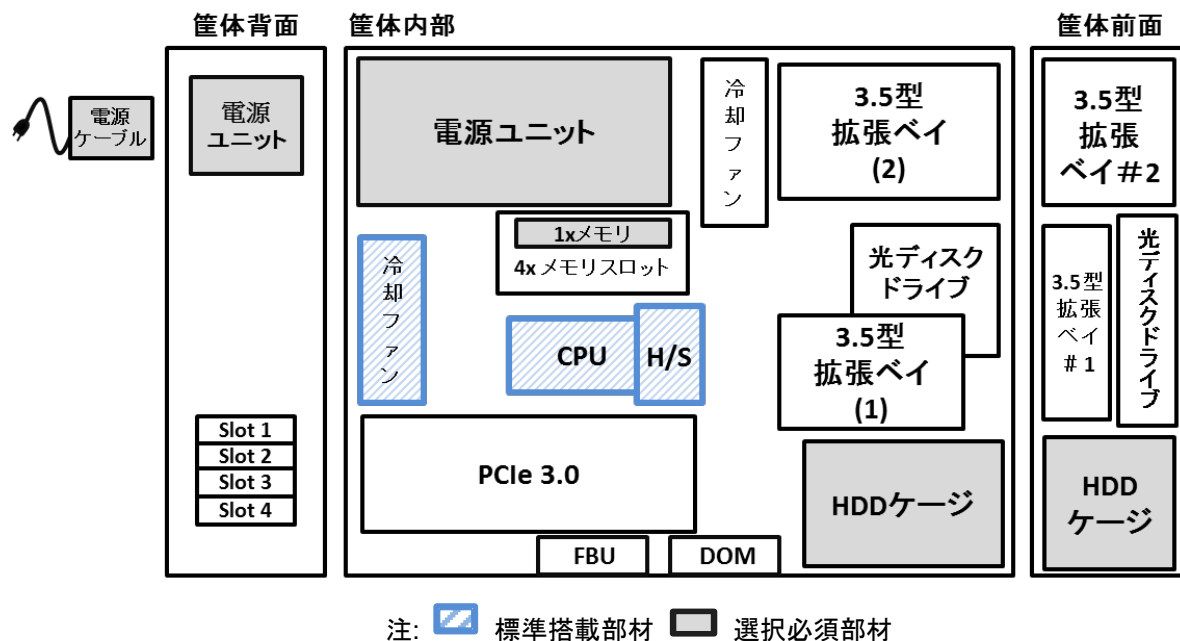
筐体背面

電源ケーブル

電源ユニット

Slot 1
Slot 2
Slot 3
Slot 4

筐体内部

電源ユニット

冷却ファン

3.5型拡張ベイ(2)

1xメモリ
4x メモリスロット

冷却ファン

光ディスクドライブ

CPU

H/S

3.5型拡張ベイ(1)

PCIe 3.0

HDDケージ

FBU

DOM

筐体前面

3.5型拡張ベイ＃2

3.5型拡張ベイ＃1

光ディスクドライブ

HDDケージ

注: 標準搭載部材 選択必須部材